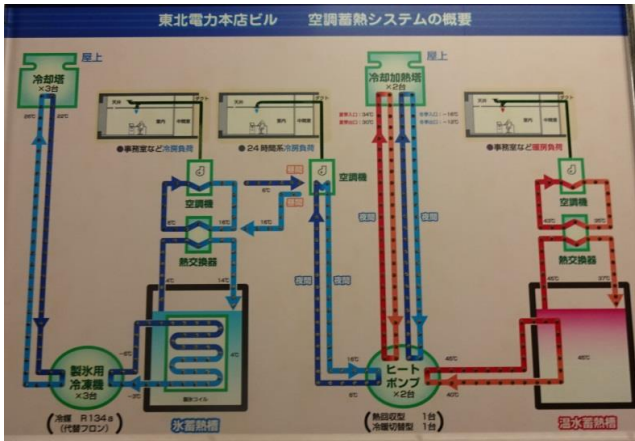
東北電力本店ビル　空調蓄熱システムの概要

屋上
冷却塔
×3台

●事務室など冷房負荷

空調機

熱交換器

製氷用
冷凍機
×3台

（冷媒　R134a
（代替フロン））

氷蓄熱槽

●24時間系冷房負荷

空調機

屋上
冷却加熱塔
×2台

夜間
夜間
夜間
夜間

ヒート
ポンプ
×2台

（熱回収型　1台
冷暖切替型　1台）

●事務室など暖房負荷

空調機

熱交換器

温水蓄熱槽